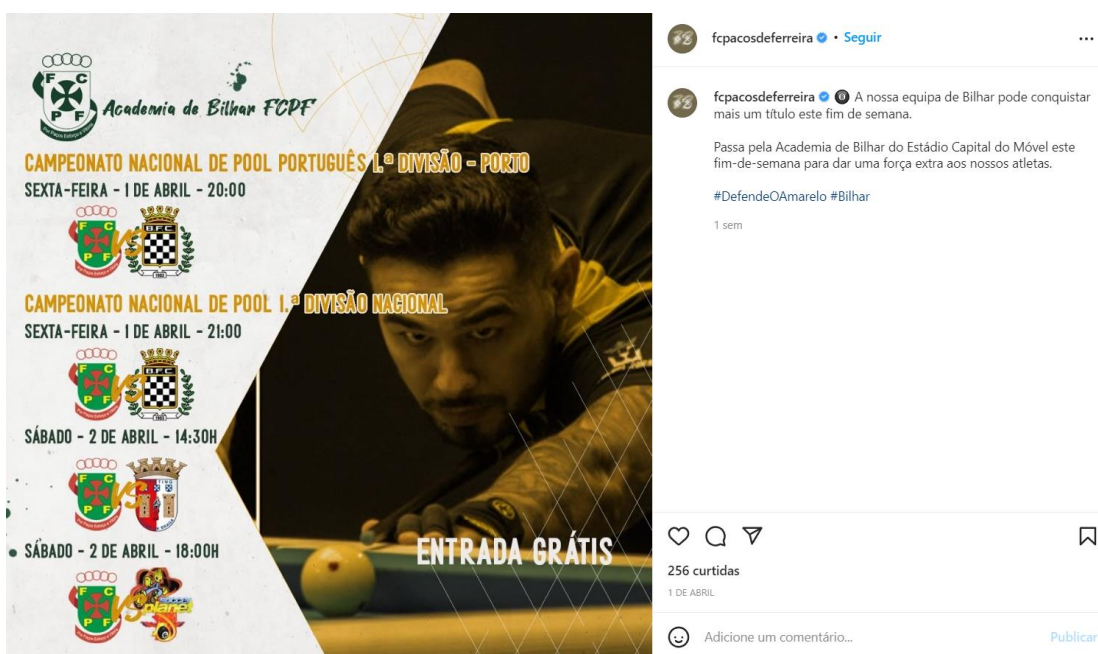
FCPF

Academia de Bilhar FCPF

CAMPEONATO NACIONAL DE POOL PORTUGUÊS 1.ª DIVISÃO - PORTO

SEXTA-FEIRA - 1 DE ABRIL - 20:00

VS

BFC

CAMPEONATO NACIONAL DE POOL 1.ª DIVISÃO NACIONAL

SEXTA-FEIRA - 1 DE ABRIL - 21:00

VS

BFC

SÁBADO - 2 DE ABRIL - 14:30H

VS

SÁBADO - 2 DE ABRIL - 18:00H

VS

planet

ENTRADA GRÁTIS

fcpacosdeferreira • Seguir

...

fcpacosdeferreira A nossa equipa de Bilhar pode conquistar mais um título este fim de semana.

Passa pela Academia de Bilhar do Estádio Capital do Móvel este fim-de-semana para dar uma força extra aos nossos atletas.

#DefendeOAmarelo #Bilhar

1 sem

256 curtidas

1 DE ABRIL

Adicione um comentário...

Publicar